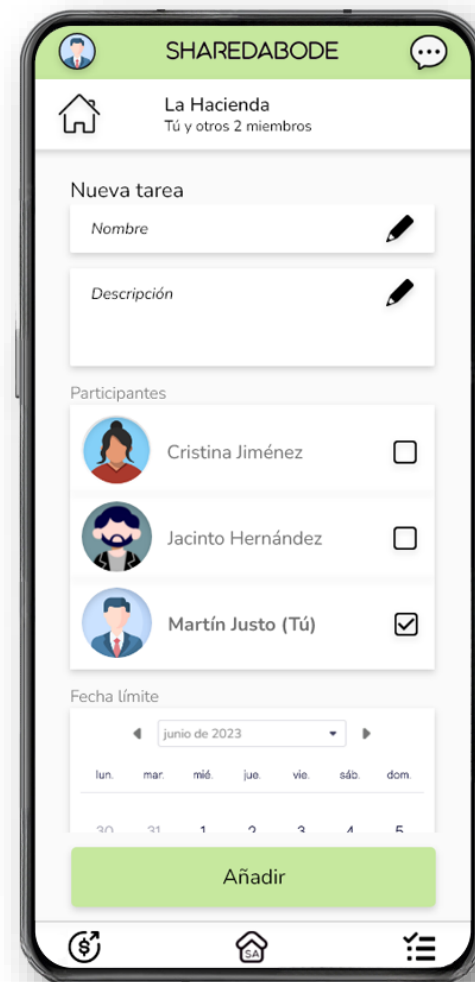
SHAREDABODE

La Hacienda
Tú y otros 2 miembros

Nueva tarea

Nombre

Descripción

Participantes

Cristina Jiménez

Jacinto Hernández

Martín Justo (Tú)

Fecha límite

junio de 2023

| lun. | mar. | mié. | jue. | vie. | sáb. | dom. |
|---|---|---|---|---|---|---|
| 30 | 31 | 1 | 2 | 3 | 4 | 5 |

Añadir

SA